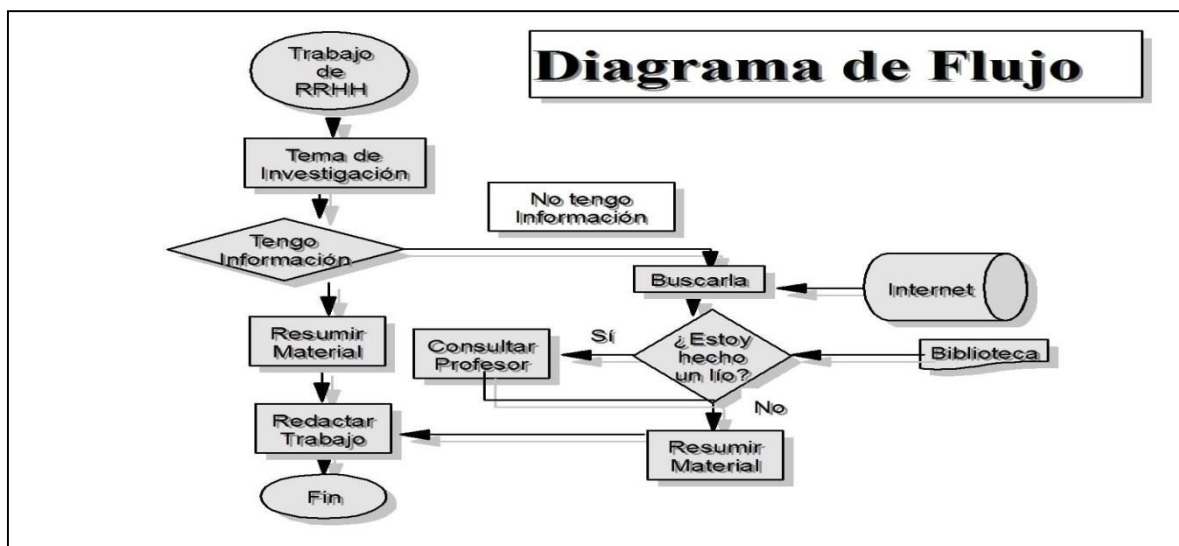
Diagrama de Flujo

Trabajo de RRHH

Tema de Investigación

Tengo Información

No tengo Información

Buscarla

Internet

Resumir Material

Sí

Consultar Profesor

¿Estoy hecho un lío?

Biblioteca

No

Redactar Trabajo

Resumir Material

Fin